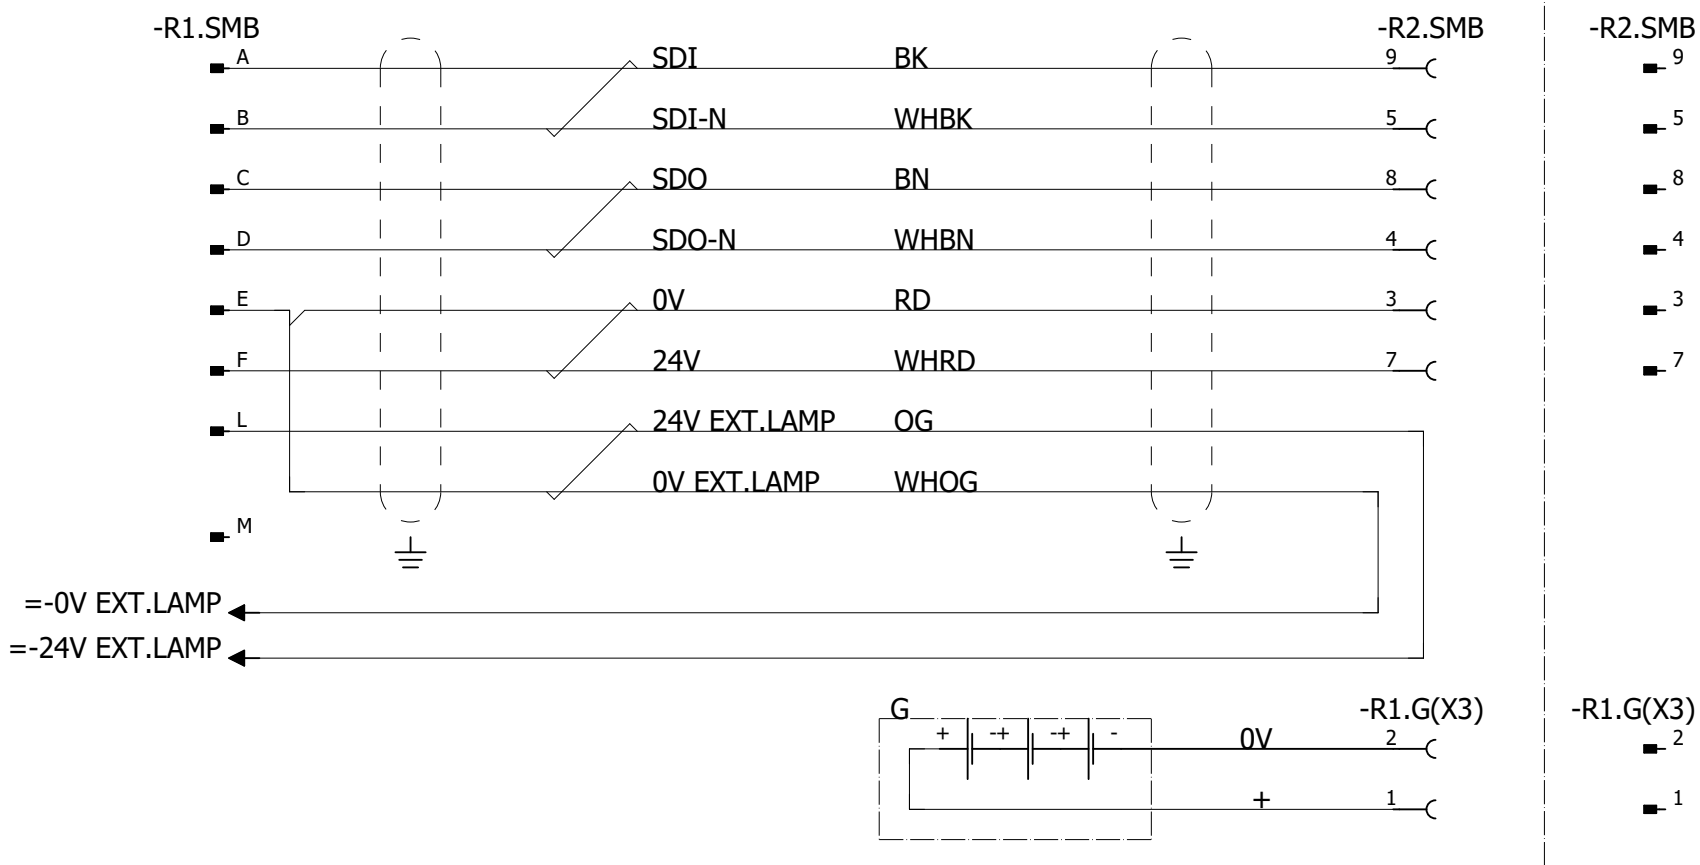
-R1.SMB
A
B
C
D
E
F
L
M

SDI BK
SDI-N WHBK
SDO BN
SDO-N WHBN
0V RD
24V WHRD
24V EXT.LAMP OG
0V EXT.LAMP WHOG

-R2.SMB
9
5
8
4
3
7

-R2.SMB
9
5
8
4
3
7

=-0V EXT.LAMP
=-24V EXT.LAMP

G
+ -+ -+ -
0V
+

-R1.G(X3)
2
1

-R1.G(X3)
2
1